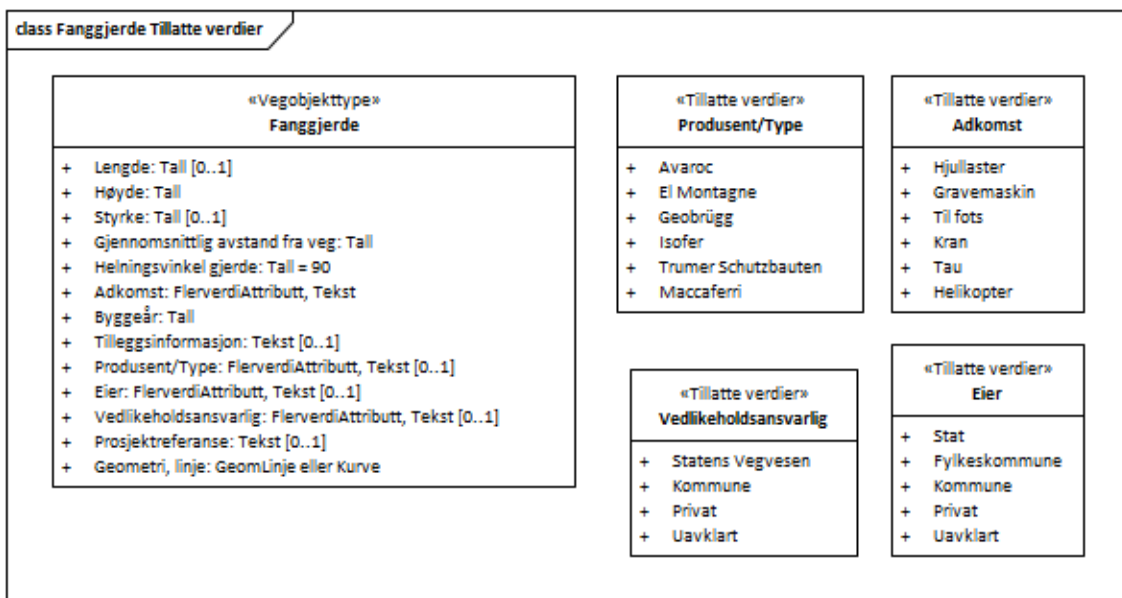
class Fanggjerde Tillatte verdier

«Vegobjekttype»
**Fanggjerde**

+ Lengde: Tall [0..1]
+ Høyde: Tall
+ Styrke: Tall [0..1]
+ Gjennomsnittlig avstand fra veg: Tall
+ Helningsvinkel gjerde: Tall = 90
+ Adkomst: FlerverdiAttributt, Tekst
+ Byggeår: Tall
+ Tilleggsinformasjon: Tekst [0..1]
+ Produsent/Type: FlerverdiAttributt, Tekst [0..1]
+ Eier: FlerverdiAttributt, Tekst [0..1]
+ Vedlikeholdsansvarlig: FlerverdiAttributt, Tekst [0..1]
+ Prosjektreferanse: Tekst [0..1]
+ Geometri, linje: GeomLinje eller Kurve

«Tillatte verdier»
**Produsent/Type**

+ Avaroc
+ El Montagne
+ Geobrügg
+ Isofer
+ Trumer Schutzbauten
+ Maccaferri

«Tillatte verdier»
**Adkomst**

+ Hjullaster
+ Gravemaskin
+ Til fots
+ Kran
+ Tau
+ Helikopter

«Tillatte verdier»
**Vedlikeholdsansvarlig**

+ Statens Vegvesen
+ Kommune
+ Privat
+ Uavklart

«Tillatte verdier»
**Eier**

+ Stat
+ Fylkeskommune
+ Kommune
+ Privat
+ Uavklart